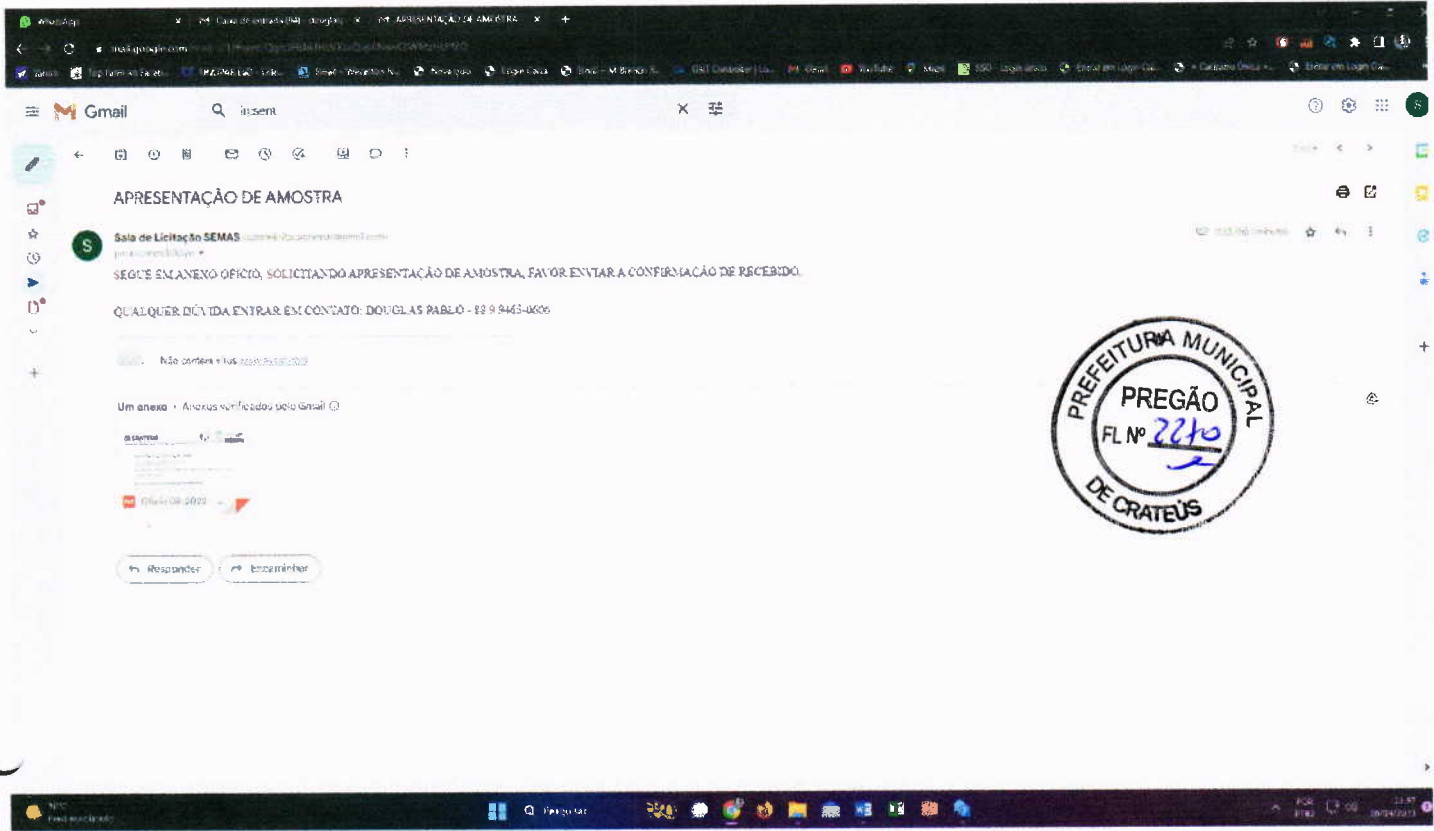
WhatsApp
Caixa de entrada (94)
APRESENTAÇÃO DE AMOSTRA

Gmail

in:sent

APRESENTAÇÃO DE AMOSTRA

Sala de Licitação SEMAS

SEGUE EM ANEXO OFICIO, SOLICITANDO APRESENTAÇÃO DE AMOSTRA, FAVOR ENVIAR A CONFIRMAÇÃO DE RECEBIDO.

QUALQUER DÚVIDA ENTRAR EM CONTATO: DOUGLAS PABLO - 88 9 9463-0606

Não contém vírus

Um anexo • Anexos verificados pelo Gmail

Ofício 08-2023

Responder
Encaminhar

PREFEITURA MUNICIPAL DE CRATEÚS
PREGÃO
FL Nº 2240

Pesquisar